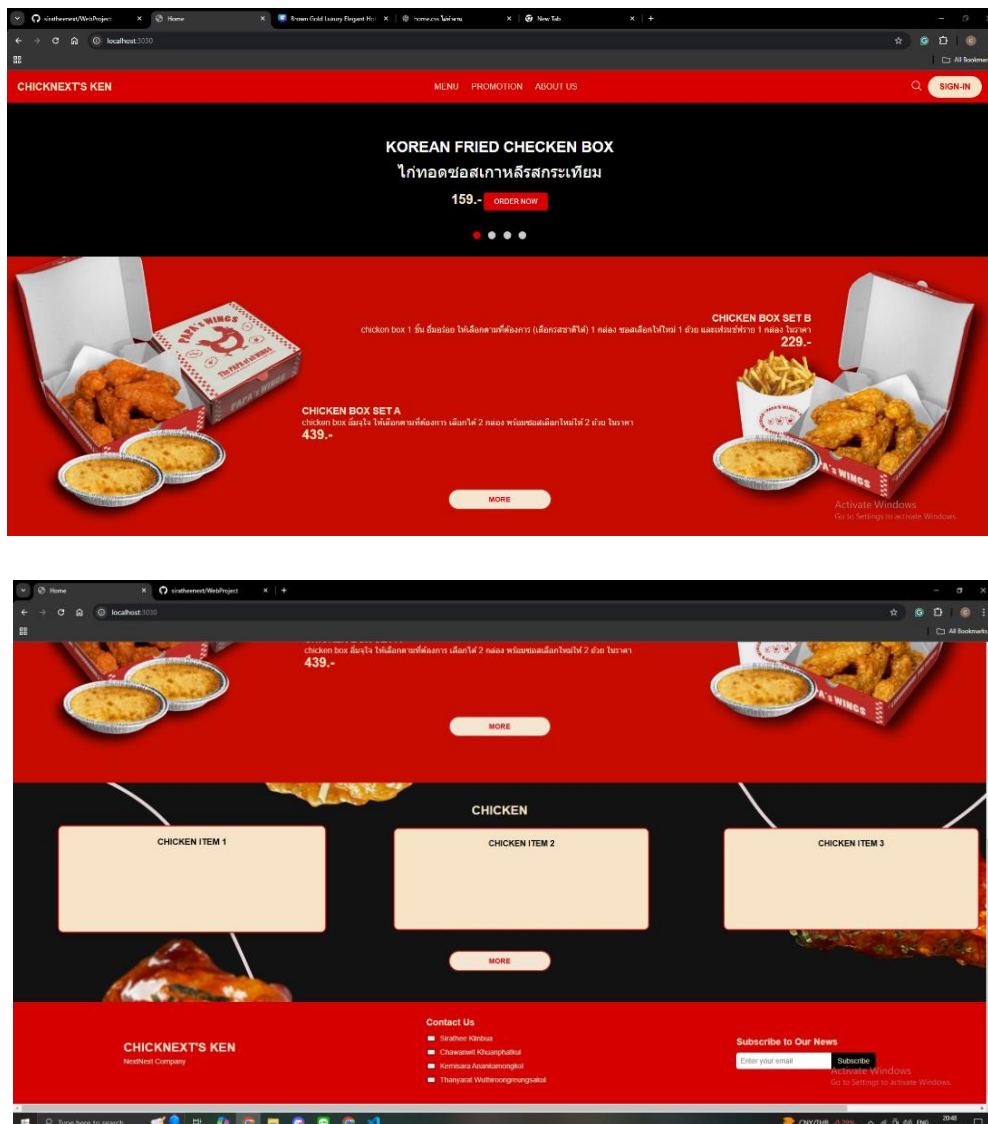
siratheenet/WebProject
Home
Brown Gold Luxury Elegant Ho
home.co ไม่ทำงาน
New Tab
localhost:3030
All Bookmarks

CHICKNEXT'S KEN
MENU PROMOTION ABOUT US
SIGN-IN

KOREAN FRIED CHECKEN BOX
ไก่ทอดซอสเกาหลีรสกระเทียม
159.- ORDER NOW

CHICKEN BOX SET B
chicken box 1 ชิ้น อิ่มอร่อย ให้เลือกตามที่ต้องการ (เลือกรสชาติได้) 1 กล่อง ซอสเลือกได้ใหม่ 1 ถ้วย และเฟรนช์ฟรายส์ 1 กล่อง ในราคา
229.-

CHICKEN BOX SET A
chicken box อิ่มจุใจ ให้เลือกตามที่ต้องการ เลือกได้ 2 กล่อง พร้อมซอสเลือกใหม่ได้ 2 ถ้วย ในราคา
439.-

MORE

Activate Windows
Go to Settings to activate Windows.

Home
siratheenet/WebProject
localhost:3030
All Bookmarks

chicken box อิ่มจุใจ ให้เลือกตามที่ต้องการ เลือกได้ 2 กล่อง พร้อมซอสเลือกใหม่ได้ 2 ถ้วย ในราคา
439.-

MORE

CHICKEN
CHICKEN ITEM 1
CHICKEN ITEM 2
CHICKEN ITEM 3
MORE

CHICKNEXT'S KEN
NextNext Company

Contact Us
Sirathee Klinbua
Chawanwit Khuanphatkul
Kemisara Anankamongkol
Thanyarat Wuthiroongreungsakul

Subscribe to Our News
Enter your email
Subscribe

Activate Windows
Go to Settings to activate Windows.

Type here to search
CNY/THB
ENG
20:48